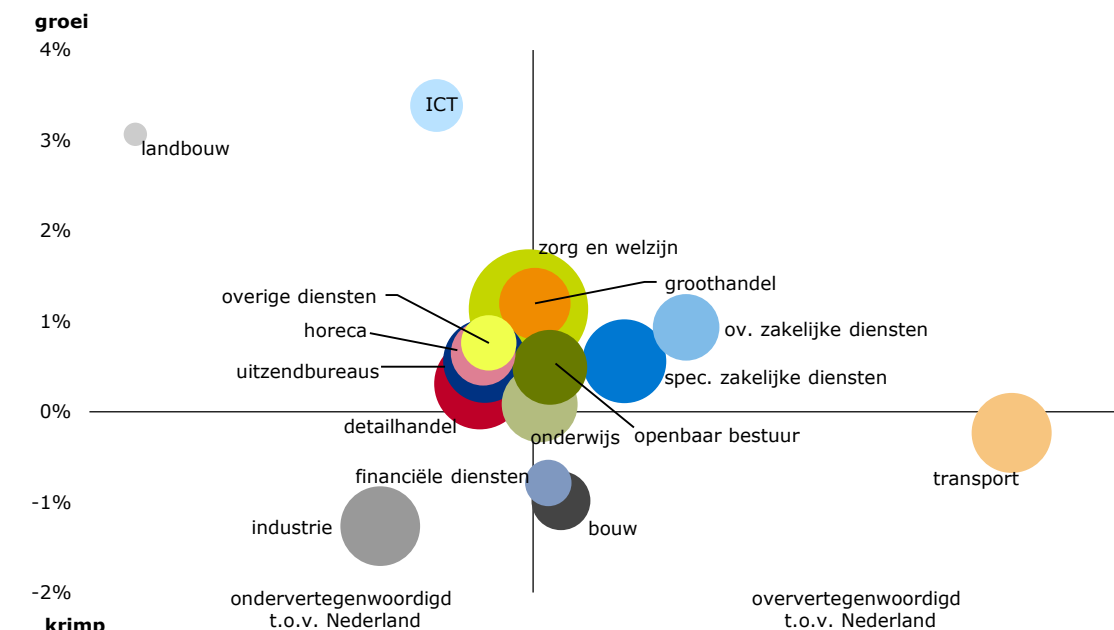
groei

4%

3%

2%

1%

0%

-1%

-2%

krimp

ICT

landbouw

zorg en welzijn

groothandel

overige diensten

horeca

ov. zakelijke diensten

uitzendbureaus

spec. zakelijke diensten

detailhandel

onderwijs

openbaar bestuur

transport

financiële diensten

industrie

bouw

ondervertegenwoordigd t.o.v. Nederland

oververtegenwoordigd t.o.v. Nederland